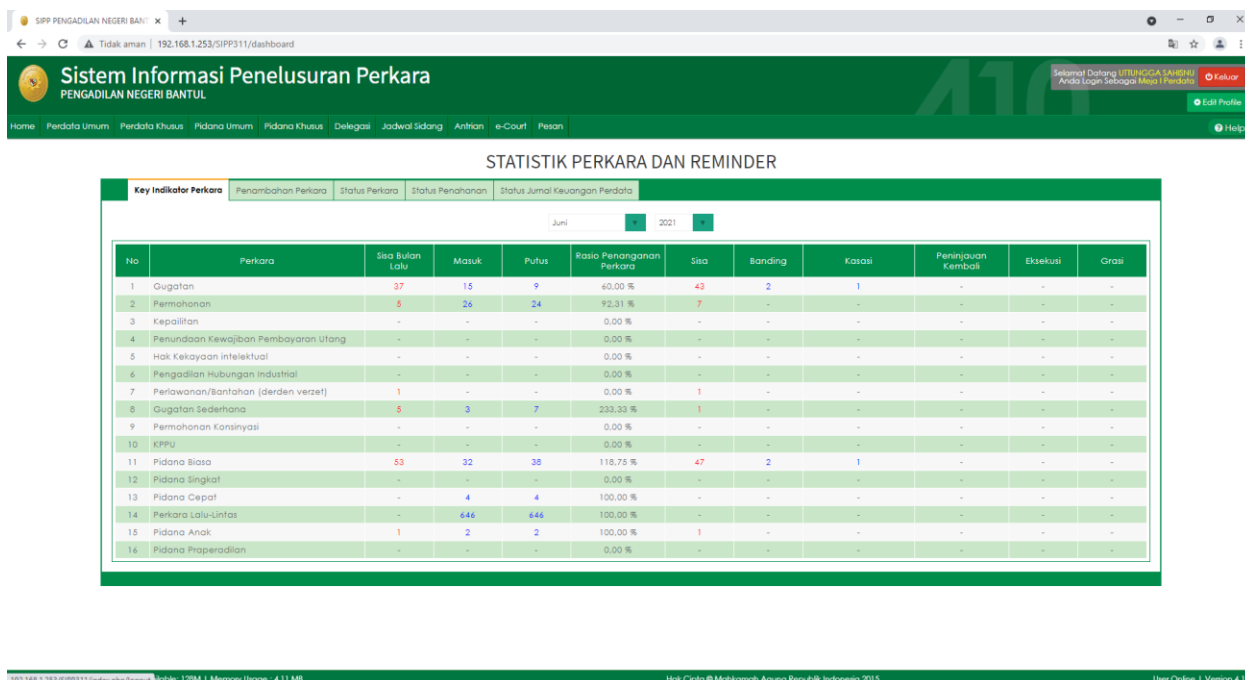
SIPP PENGADILAN NEGERI BANT ×  +

Tidak aman | 192.168.1.253/SIPP311/dashboard

Sistem Informasi Penelusuran Perkara
PENGADILAN NEGERI BANTUL

Selamat Datang UTTUNGGA SAHISNU
Anda Login Sebagai Meja I Perdata
Keluar
Edit Profile

Home  Perdata Umum  Perdata Khusus  Pidana Umum  Pidana Khusus  Delegasi  Jadwal Sidang  Antrian  e-Court  Pesan
Help

STATISTIK PERKARA DAN REMINDER

Key Indikator Perkara | Penambahan Perkara | Status Perkara | Status Penahanan | Status Jurnal Keuangan Perdata

Juni  2021

| No | Perkara | Sisa Bulan Lalu | Masuk | Putus | Rasio Penanganan Perkara | Sisa | Banding | Kasasi | Peninjauan Kembali | Eksekusi | Grasi |
|---|---|---|---|---|---|---|---|---|---|---|---|
| 1 | Gugatan | 37 | 15 | 9 | 60,00 % | 43 | 2 | 1 | - | - | - |
| 2 | Permohonan | 5 | 26 | 24 | 92,31 % | 7 | - | - | - | - | - |
| 3 | Kepailitan | - | - | - | 0,00 % | - | - | - | - | - | - |
| 4 | Penundaan Kewajiban Pembayaran Utang | - | - | - | 0,00 % | - | - | - | - | - | - |
| 5 | Hak Kekayaan Intelektual | - | - | - | 0,00 % | - | - | - | - | - | - |
| 6 | Pengadilan Hubungan Industrial | - | - | - | 0,00 % | - | - | - | - | - | - |
| 7 | Perlawanan/Bantahan (derden verzet) | 1 | - | - | 0,00 % | 1 | - | - | - | - | - |
| 8 | Gugatan Sederhana | 5 | 3 | 7 | 233,33 % | 1 | - | - | - | - | - |
| 9 | Permohonan Konsinyasi | - | - | - | 0,00 % | - | - | - | - | - | - |
| 10 | KPPU | - | - | - | 0,00 % | - | - | - | - | - | - |
| 11 | Pidana Biasa | 53 | 32 | 38 | 118,75 % | 47 | 2 | 1 | - | - | - |
| 12 | Pidana Singkat | - | - | - | 0,00 % | - | - | - | - | - | - |
| 13 | Pidana Cepat | - | 4 | 4 | 100,00 % | - | - | - | - | - | - |
| 14 | Perkara Lalu-Lintas | - | 646 | 646 | 100,00 % | - | - | - | - | - | - |
| 15 | Pidana Anak | 1 | 2 | 2 | 100,00 % | 1 | - | - | - | - | - |
| 16 | Pidana Praperadilan | - | - | - | 0,00 % | - | - | - | - | - | - |

192.168.1.253/SIPP311/index.php/logout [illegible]iable: 128M | Memory Usage : 4.11 MB    Hak Cipta @ Mahkamah Agung Republik Indonesia 2015    User Online | Version 4.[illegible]